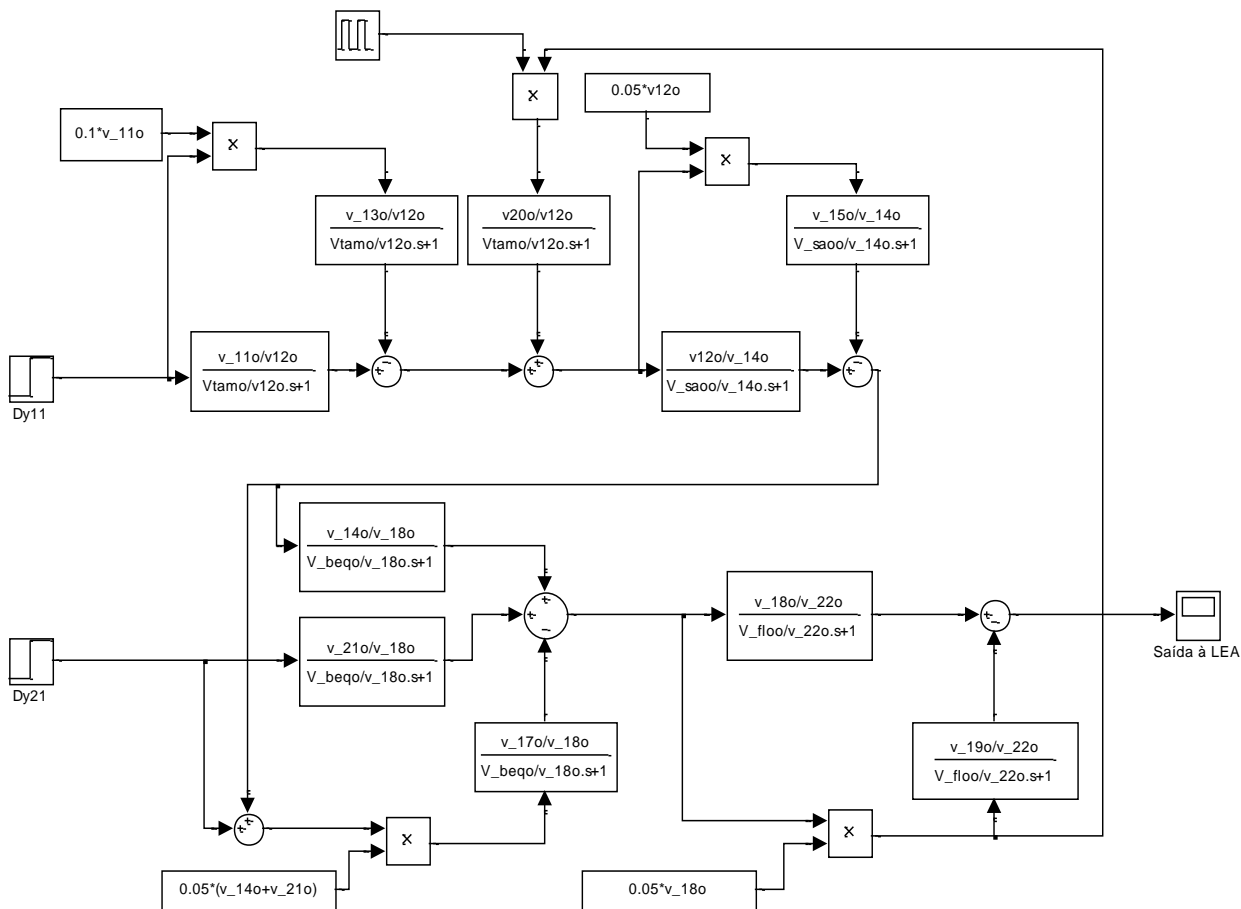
0.05*v12o

0.1*v_11o

x

x

x

$\frac{v\_13o/v12o}{Vtamo/v12o.s+1}$

$\frac{v20o/v12o}{Vtamo/v12o.s+1}$

$\frac{v\_15o/v\_14o}{V\_saoo/v\_14o.s+1}$

Dy11

$\frac{v\_11o/v12o}{Vtamo/v12o.s+1}$

$\frac{v12o/v\_14o}{V\_saoo/v\_14o.s+1}$

$\frac{v\_14o/v\_18o}{V\_beqo/v\_18o.s+1}$

$\frac{v\_18o/v\_22o}{V\_floo/v\_22o.s+1}$

Saída à LEA

Dy21

$\frac{v\_21o/v\_18o}{V\_beqo/v\_18o.s+1}$

$\frac{v\_17o/v\_18o}{V\_beqo/v\_18o.s+1}$

$\frac{v\_19o/v\_22o}{V\_floo/v\_22o.s+1}$

x

x

0.05*(v_14o+v_21o)

0.05*v_18o